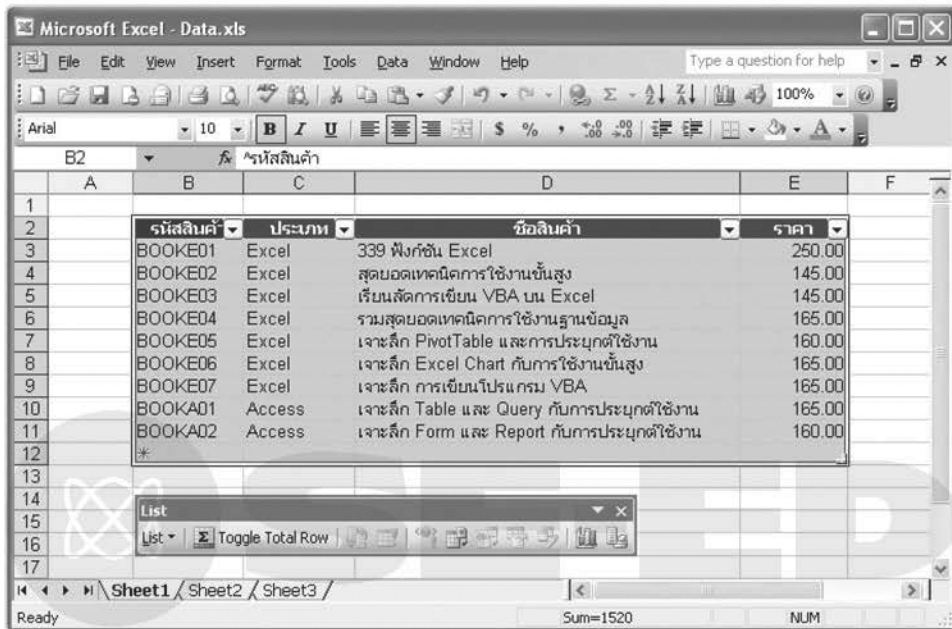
Microsoft Excel - Data.xls

File Edit View Insert Format Tools Data Window Help

Type a question for help

100%

Arial 10 B I U $ %

B2 fx ^รหัสสินค้า

| | A | B | C | D | E | F |
|---|---|---|---|---|---|---|
| 1 | | | | | | |
| 2 | | รหัสสินค้า | ประเภท | ชื่อสินค้า | ราคา | |
| 3 | | BOOKE01 | Excel | 339 ฟังก์ชัน Excel | 250.00 | |
| 4 | | BOOKE02 | Excel | สุดยอดเทคนิคการใช้งานขั้นสูง | 145.00 | |
| 5 | | BOOKE03 | Excel | เรียนลัดการเขียน VBA บน Excel | 145.00 | |
| 6 | | BOOKE04 | Excel | รวมสุดยอดเทคนิคการใช้งานฐานข้อมูล | 165.00 | |
| 7 | | BOOKE05 | Excel | เจาะลึก PivotTable และการประยุกต์ใช้งาน | 160.00 | |
| 8 | | BOOKE06 | Excel | เจาะลึก Excel Chart กับการใช้งานขั้นสูง | 165.00 | |
| 9 | | BOOKE07 | Excel | เจาะลึก การเขียนโปรแกรม VBA | 165.00 | |
| 10 | | BOOKA01 | Access | เจาะลึก Table และ Query กับการประยุกต์ใช้งาน | 165.00 | |
| 11 | | BOOKA02 | Access | เจาะลึก Form และ Report กับการประยุกต์ใช้งาน | 160.00 | |
| 12 | | * | | | | |
| 13 | | | | | | |
| 14 | | | | | | |
| 15 | | | | | | |
| 16 | | | | | | |
| 17 | | | | | | |

List
List ▾ Σ Toggle Total Row

Sheet1 Sheet2 Sheet3

Ready Sum=1520 NUM